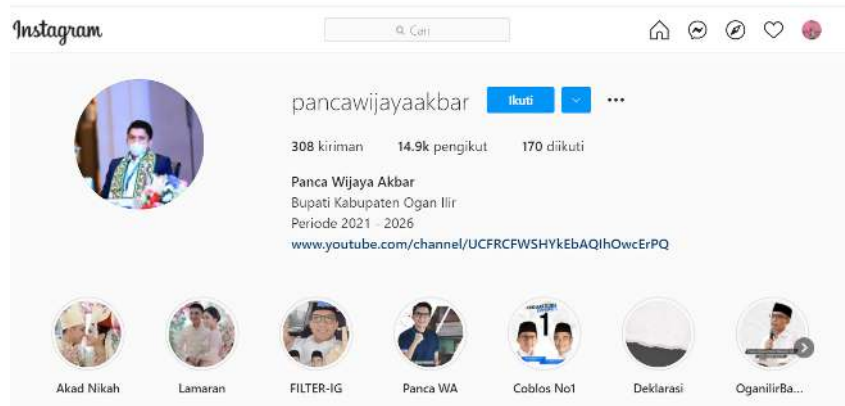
Instagram

Cari

pancawijayaakbar Ikuti

308 kiriman 14.9k pengikut 170 diikuti

Panca Wijaya Akbar
Bupati Kabupaten Ogan Ilir
Periode 2021 - 2026
www.youtube.com/channel/UCFRCFWSHYkEbAQIhOwcErPQ

Akad Nikah
Lamaran
FILTER-IG
Panca WA
Coblos No1
Deklarasi
OganilirBa...